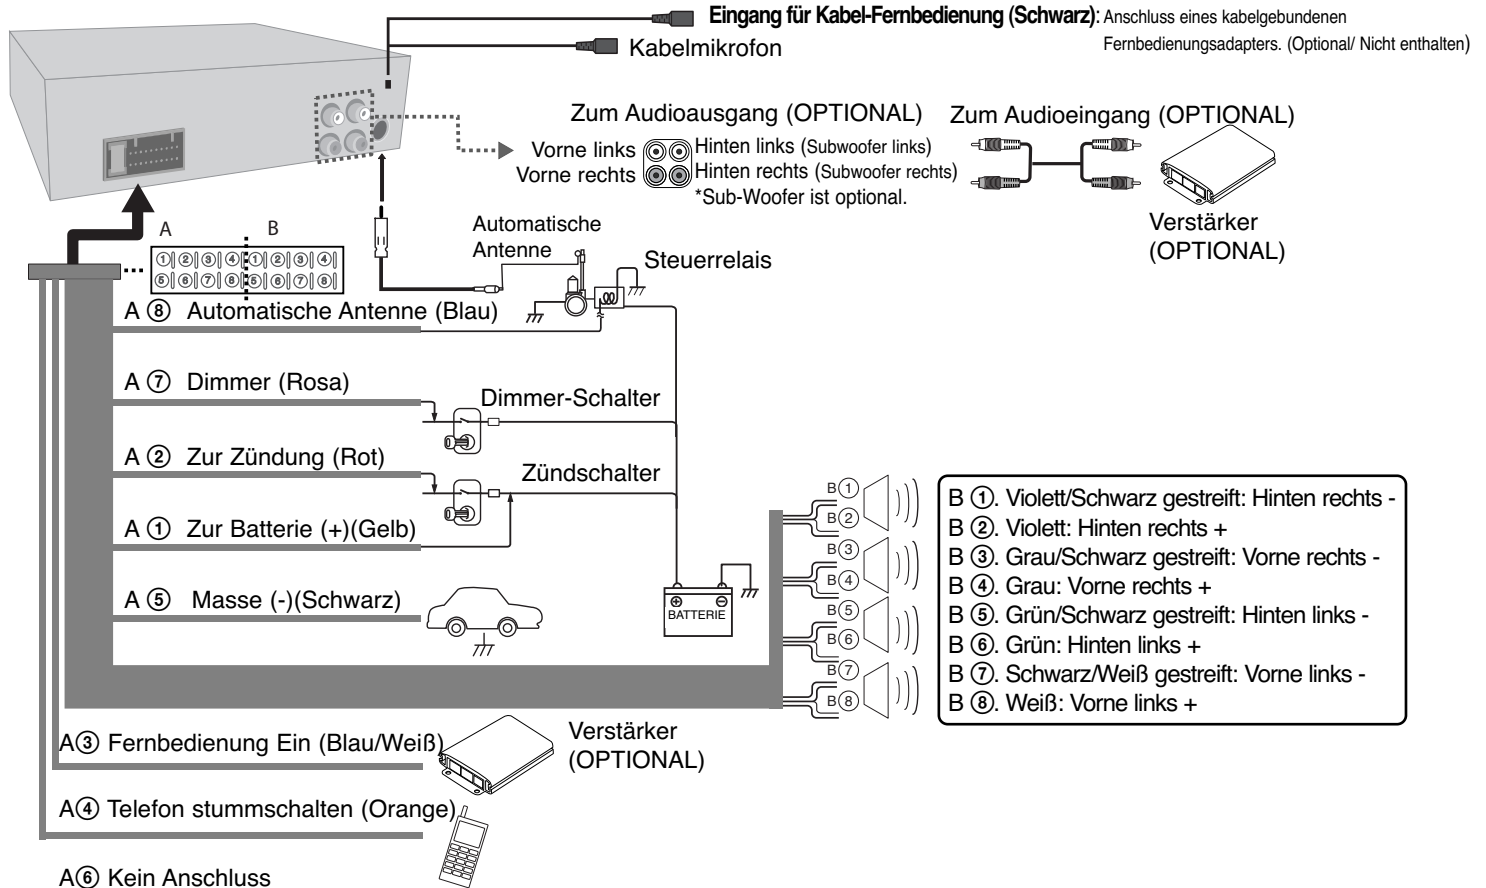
Eingang für Kabel-Fernbedienung (Schwarz): Anschluss eines kabelgebundenen Fernbedienungsadapters. (Optional/ Nicht enthalten)

Kabelmikrofon

Zum Audioausgang (OPTIONAL)

Zum Audioeingang (OPTIONAL)

Vorne links
Vorne rechts

Hinten links (Subwoofer links)
Hinten rechts (Subwoofer rechts)
*Sub-Woofer ist optional.

Verstärker
(OPTIONAL)

A B
①②③④①②③④
⑤⑥⑦⑧⑤⑥⑦⑧

Automatische Antenne

Steuerrelais

A ⑧ Automatische Antenne (Blau)

A ⑦ Dimmer (Rosa)

Dimmer-Schalter

A ② Zur Zündung (Rot)

Zündschalter

A ① Zur Batterie (+)(Gelb)

A ⑤ Masse (-)(Schwarz)

BATTERIE

B① B② B③ B④ B⑤ B⑥ B⑦ B⑧

B ①. Violett/Schwarz gestreift: Hinten rechts -
B ②. Violett: Hinten rechts +
B ③. Grau/Schwarz gestreift: Vorne rechts -
B ④. Grau: Vorne rechts +
B ⑤. Grün/Schwarz gestreift: Hinten links -
B ⑥. Grün: Hinten links +
B ⑦. Schwarz/Weiß gestreift: Vorne links -
B ⑧. Weiß: Vorne links +

Verstärker
(OPTIONAL)

A③ Fernbedienung Ein (Blau/Weiß)

A④ Telefon stummschalten (Orange)

A⑥ Kein Anschluss